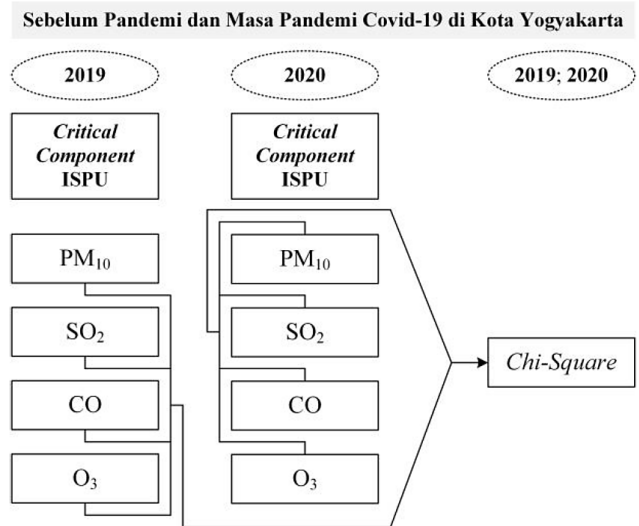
Sebelum Pandemi dan Masa Pandemi Covid-19 di Kota Yogyakarta

2019

2020

2019; 2020

*Critical Component* ISPU

*Critical Component* ISPU

$PM_{10}$

$SO_2$

CO

$O_3$

$PM_{10}$

$SO_2$

CO

$O_3$

*Chi-Square*